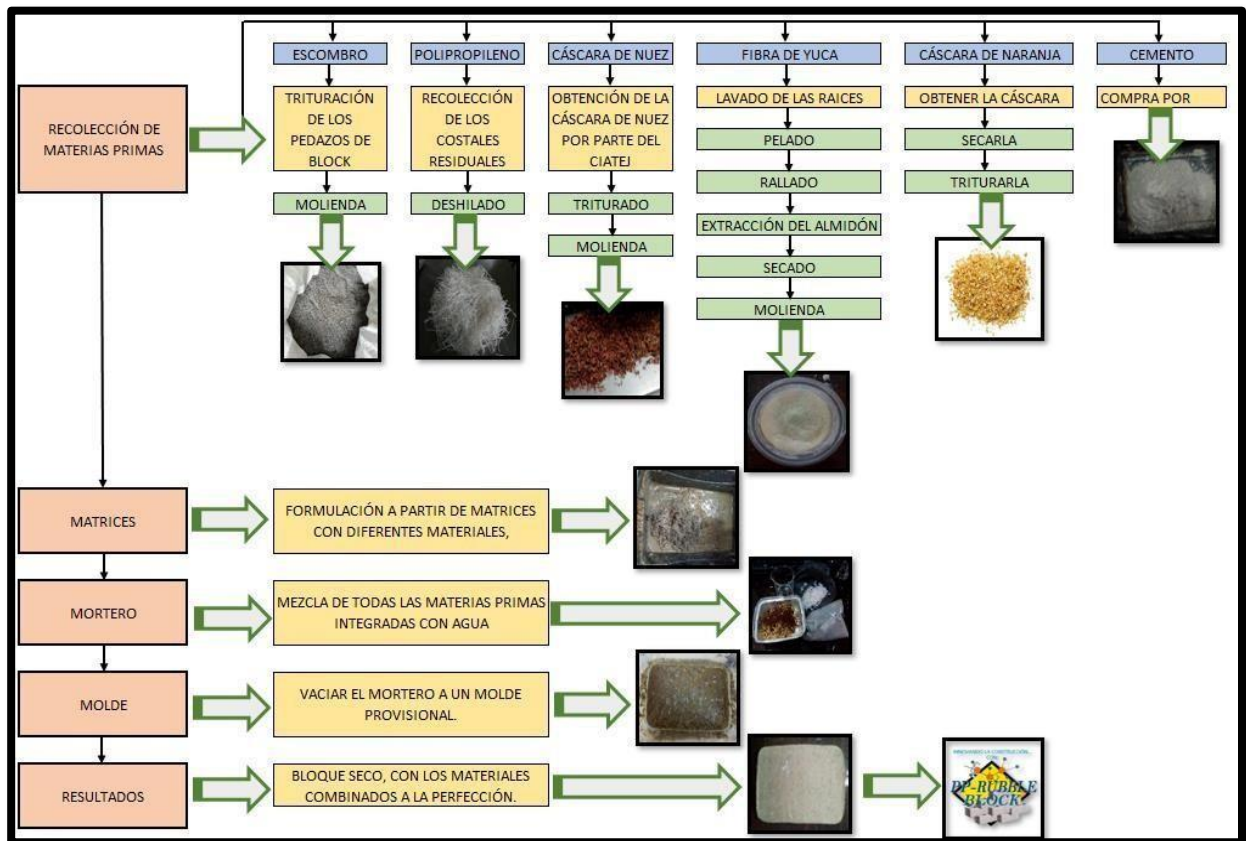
RECOLECCIÓN DE MATERIAS PRIMAS

ESCOMBRO

TRITURACIÓN DE LOS PEDAZOS DE BLOCK

MOLIENDA

POLIPROPILENO

RECOLECCIÓN DE LOS COSTALES RESIDUALES

DESHILADO

CÁSCARA DE NUEZ

OBTENCIÓN DE LA CÁSCARA DE NUEZ POR PARTE DEL CIATEJ

TRITURADO

MOLIENDA

FIBRA DE YUCA

LAVADO DE LAS RAICES

PELADO

RALLADO

EXTRACCIÓN DEL ALMIDÓN

SECADO

MOLIENDA

CÁSCARA DE NARANJA

OBTENER LA CÁSCARA

SECARLA

TRITURARLA

CEMENTO

COMPRA POR

MATRICES

FORMULACIÓN A PARTIR DE MATRICES CON DIFERENTES MATERIALES,

MORTERO

MEZCLA DE TODAS LAS MATERIAS PRIMAS INTEGRADAS CON AGUA

MOLDE

VACIAR EL MORTERO A UN MOLDE PROVISIONAL.

RESULTADOS

BLOQUE SECO, CON LOS MATERIALES COMBINADOS A LA PERFECCIÓN.

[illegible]
PP-RUBBLE BLOCK